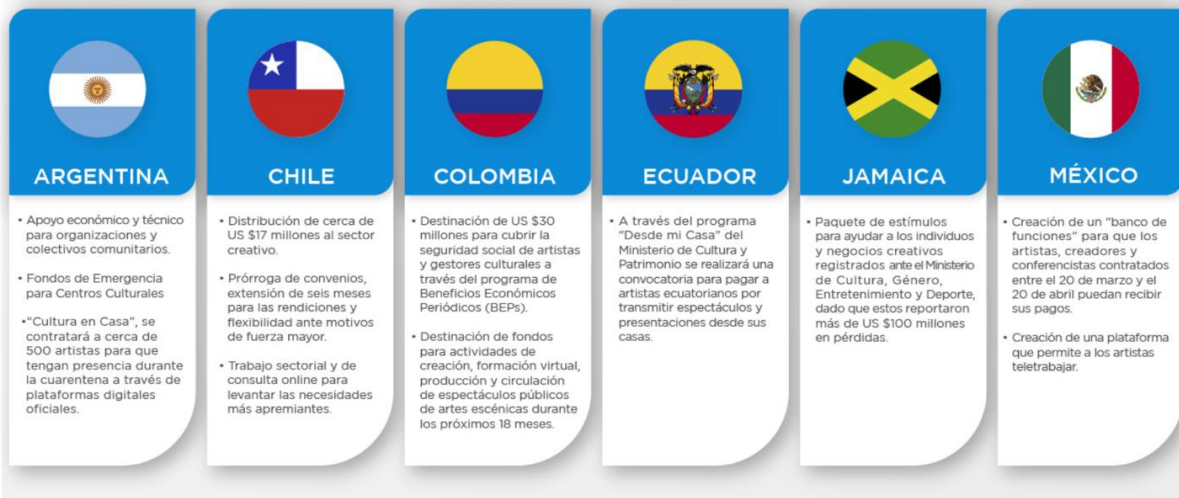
ARGENTINA

• Apoyo económico y técnico para organizaciones y colectivos comunitarios.

• Fondos de Emergencia para Centros Culturales

•"Cultura en Casa", se contratará a cerca de 500 artistas para que tengan presencia durante la cuarentena a través de plataformas digitales oficiales.

CHILE

• Distribución de cerca de US $17 millones al sector creativo.

• Prórroga de convenios, extensión de seis meses para las rendiciones y flexibilidad ante motivos de fuerza mayor.

• Trabajo sectorial y de consulta online para levantar las necesidades más apremiantes.

COLOMBIA

• Destinación de US $30 millones para cubrir la seguridad social de artistas y gestores culturales a través del programa de Beneficios Económicos Periódicos (BEPs).

• Destinación de fondos para actividades de creación, formación virtual, producción y circulación de espectáculos públicos de artes escénicas durante los próximos 18 meses.

ECUADOR

• A través del programa "Desde mi Casa" del Ministerio de Cultura y Patrimonio se realizará una convocatoria para pagar a artistas ecuatorianos por transmitir espectáculos y presentaciones desde sus casas.

JAMAICA

• Paquete de estímulos para ayudar a los individuos y negocios creativos registrados ante el Ministerio de Cultura, Género, Entretenimiento y Deporte, dado que estos reportaron más de US $100 millones en pérdidas.

MÉXICO

• Creación de un "banco de funciones" para que los artistas, creadores y conferencistas contratados entre el 20 de marzo y el 20 de abril puedan recibir sus pagos.

• Creación de una plataforma que permite a los artistas teletrabajar.